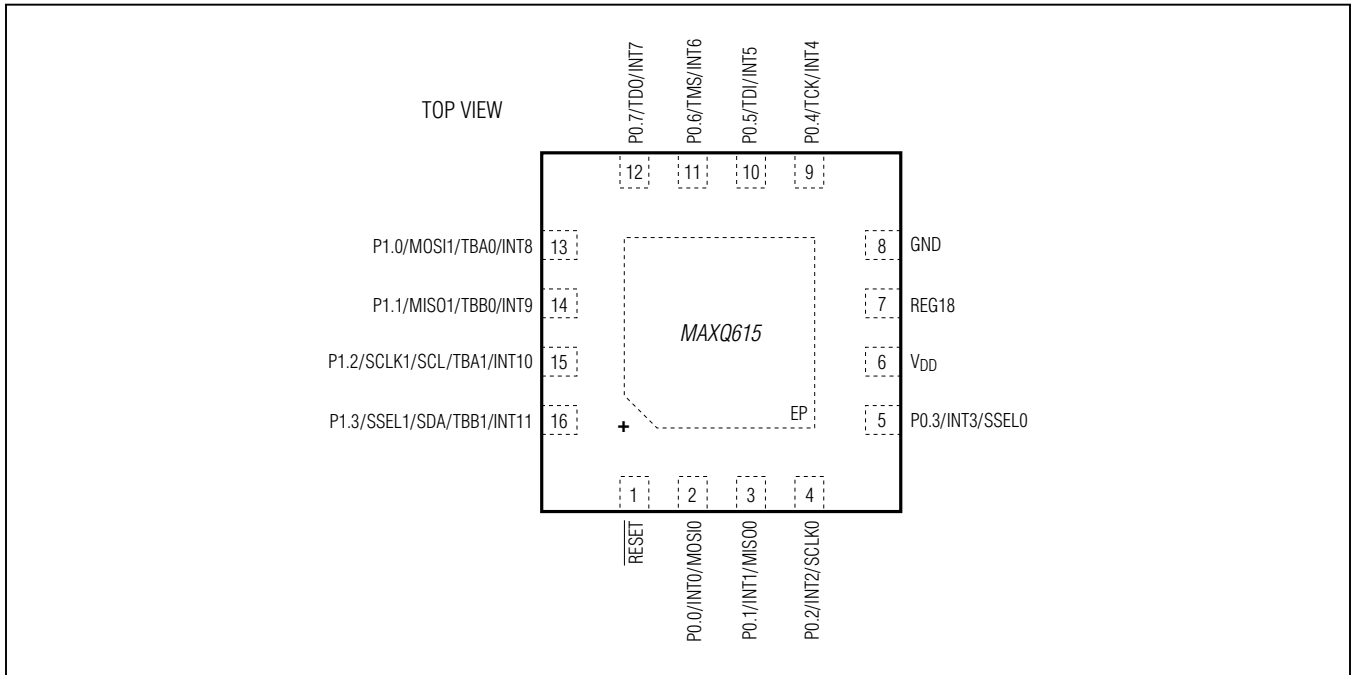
TOP VIEW

P0.7/TDO/INT7
P0.6/TMS/INT6
P0.5/TDI/INT5
P0.4/TCK/INT4

12
11
10
9

P1.0/MOSI1/TBA0/INT8 13
P1.1/MISO1/TBB0/INT9 14
P1.2/SCLK1/SCL/TBA1/INT10 15
P1.3/SSEL1/SDA/TBB1/INT11 16

8 GND
7 REG18
6 $V_{DD}$
5 P0.3/INT3/SSEL0

MAXQ615

EP

+

1
2
3
4

$\overline{RESET}$
P0.0/INT0/MOSI0
P0.1/INT1/MISO0
P0.2/INT2/SCLK0